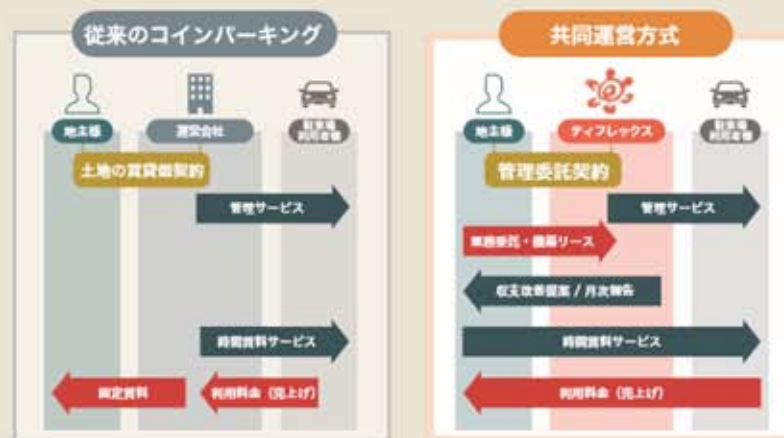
従来のコインパーキング

地主様

運営会社

駐車場利用者様

土地の賃貸借契約

管理サービス

時間貸料サービス

固定賃料

利用料金（売上げ）

共同運営方式

地主様

ティフレックス

駐車場利用者様

管理委託契約

管理サービス

業務委託・機器リース

収支改善提案／月次報告

時間貸料サービス

利用料金（売上げ）